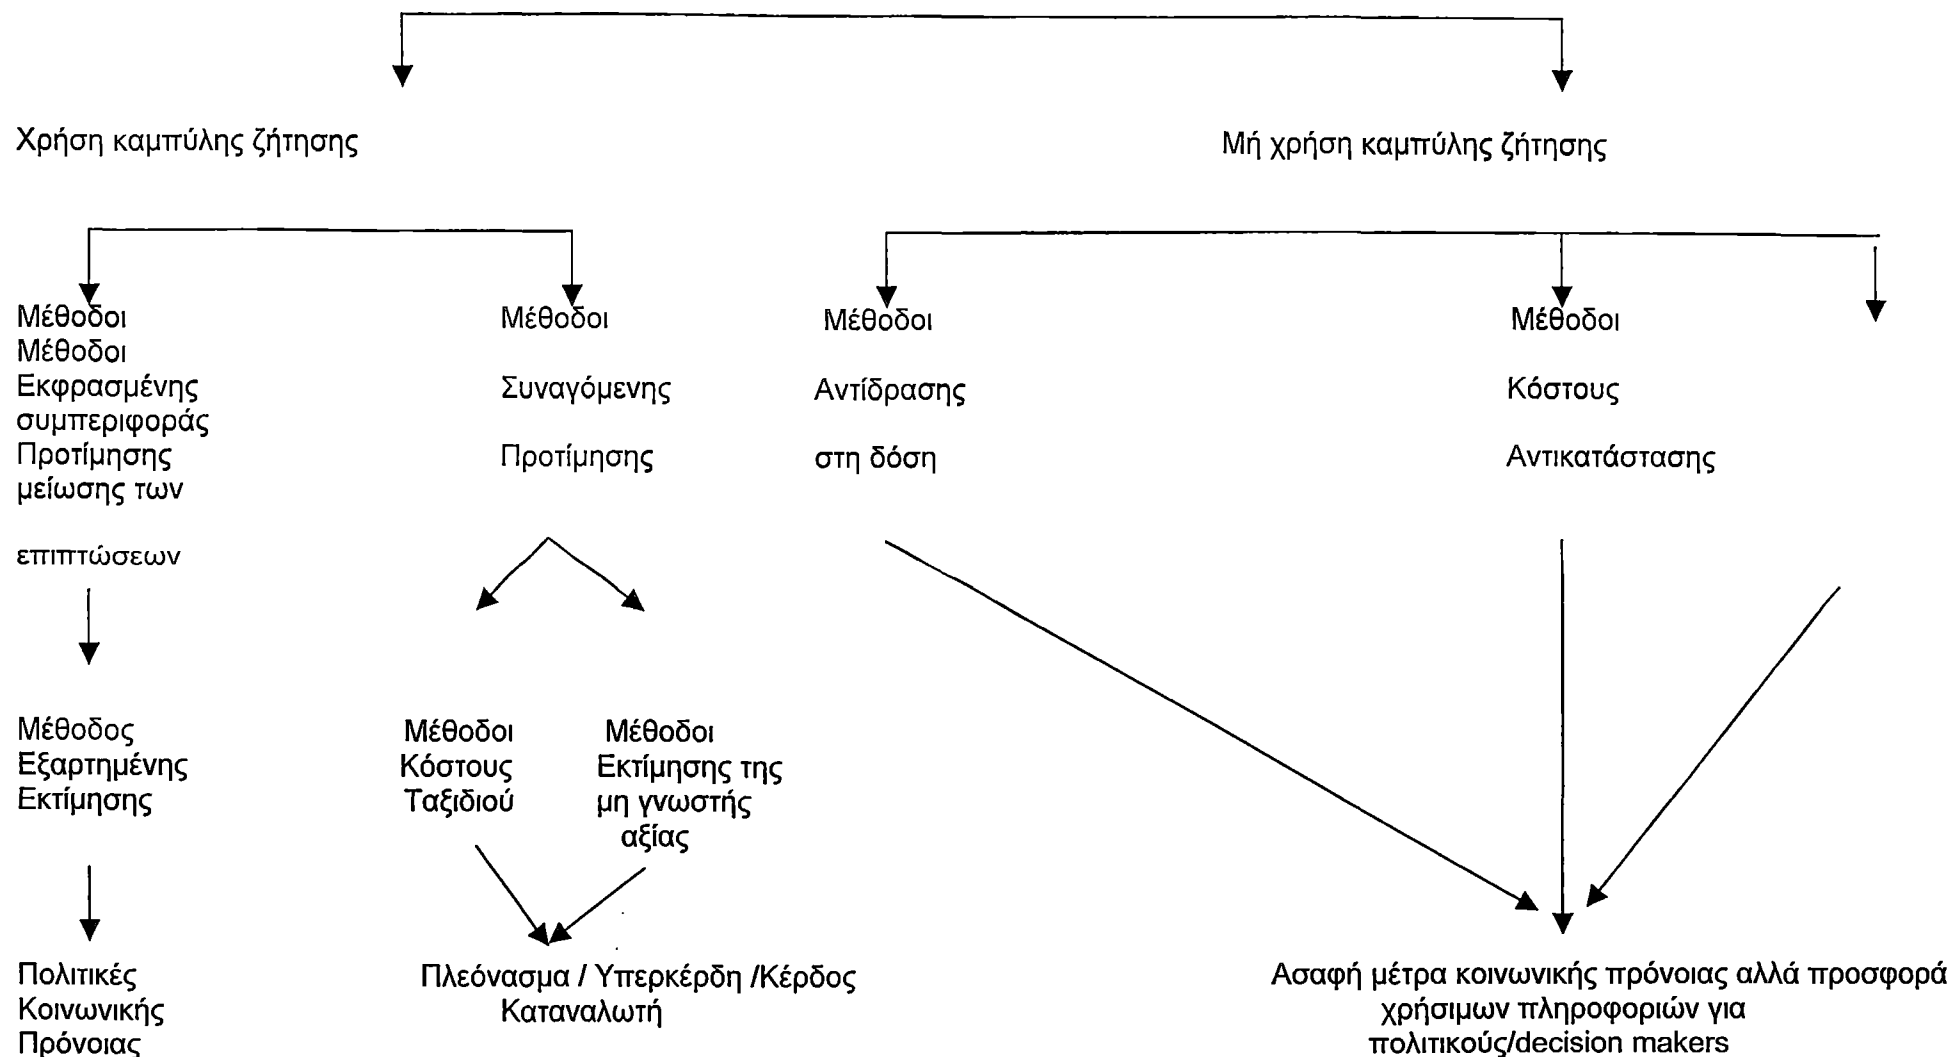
Χρήση καμπύλης ζήτησης

Μή χρήση καμπύλης ζήτησης

Μέθοδοι
Μέθοδοι
Εκφρασμένης
συμπεριφοράς
Προτίμησης
μείωσης των

επιπτώσεων

Μέθοδοι

Συναγόμενης

Προτίμησης

Μέθοδοι

Αντίδρασης

στη δόση

Μέθοδοι

Κόστους

Αντικατάστασης

Μέθοδος
Εξαρτημένης
Εκτίμησης

Μέθοδοι
Κόστους
Ταξιδιού

Μέθοδοι
Εκτίμησης της
μη γνωστής
αξίας

Πολιτικές
Κοινωνικής
Πρόνοιας

Πλεόνασμα / Υπερκέρδη /Κέρδος
Καταναλωτή

Ασαφή μέτρα κοινωνικής πρόνοιας αλλά προσφορά
χρήσιμων πληροφοριών για
πολιτικούς/decision makers